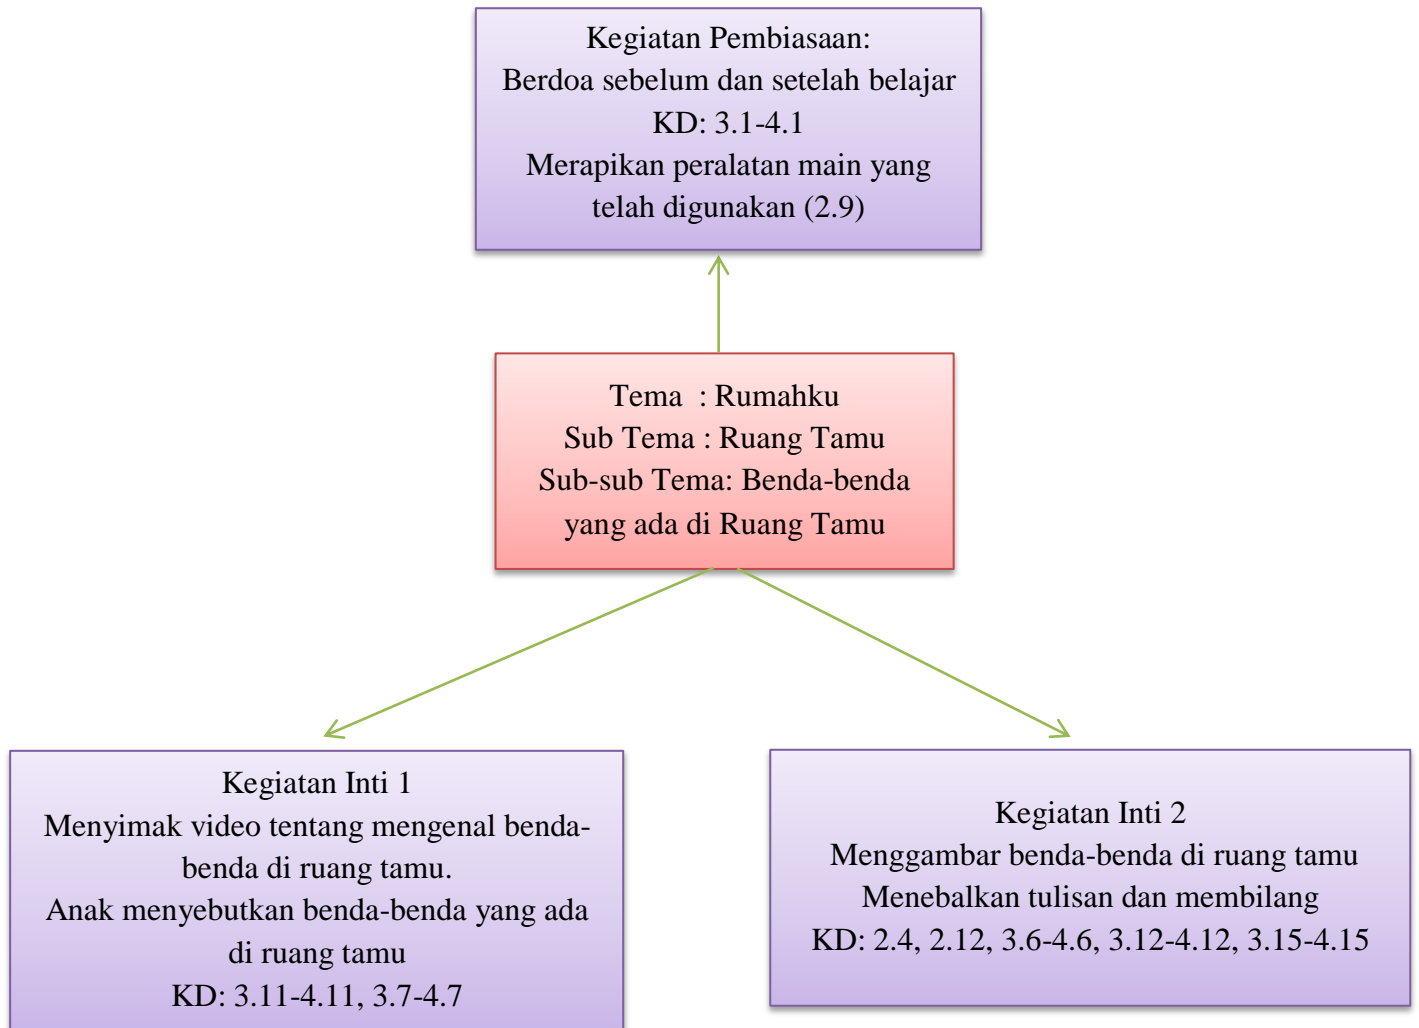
Kegiatan Pembiasaan:
Berdoa sebelum dan setelah belajar
KD: 3.1-4.1
Merapikan peralatan main yang telah digunakan (2.9)

Tema : Rumahku
Sub Tema : Ruang Tamu
Sub-sub Tema: Benda-benda yang ada di Ruang Tamu

Kegiatan Inti 1
Menyimak video tentang mengenal benda-benda di ruang tamu.
Anak menyebutkan benda-benda yang ada di ruang tamu
KD: 3.11-4.11, 3.7-4.7

Kegiatan Inti 2
Menggambar benda-benda di ruang tamu
Menebalkan tulisan dan membilang
KD: 2.4, 2.12, 3.6-4.6, 3.12-4.12, 3.15-4.15